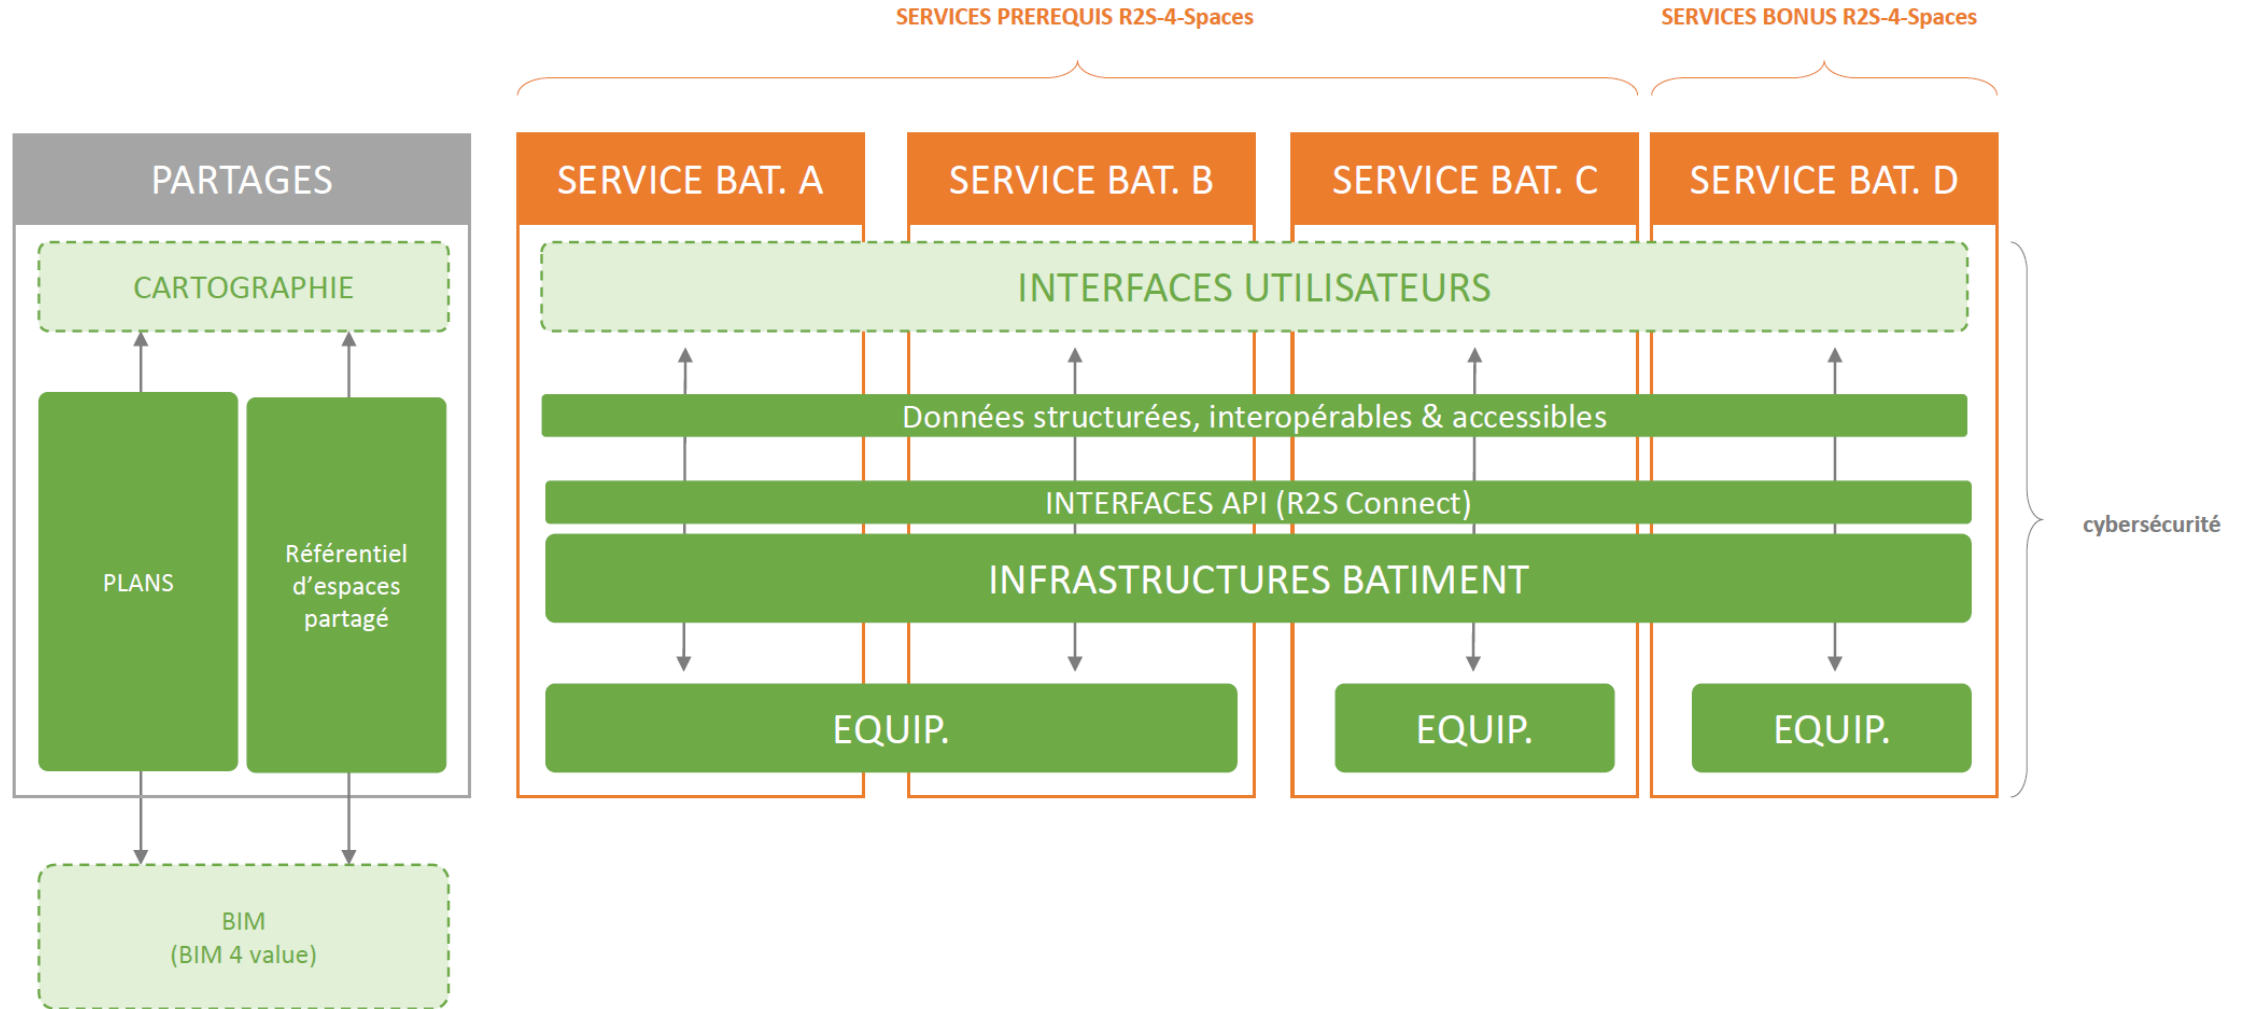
SERVICES PREREQUIS R2S-4-Spaces

SERVICES BONUS R2S-4-Spaces

PARTAGES

SERVICE BAT. A

SERVICE BAT. B

SERVICE BAT. C

SERVICE BAT. D

CARTOGRAPHIE

INTERFACES UTILISATEURS

PLANS

Référentiel d'espaces partagé

Données structurées, interopérables & accessibles

INTERFACES API (R2S Connect)

INFRASTRUCTURES BATIMENT

EQUIP.

EQUIP.

EQUIP.

cybersécurité

BIM
(BIM 4 value)